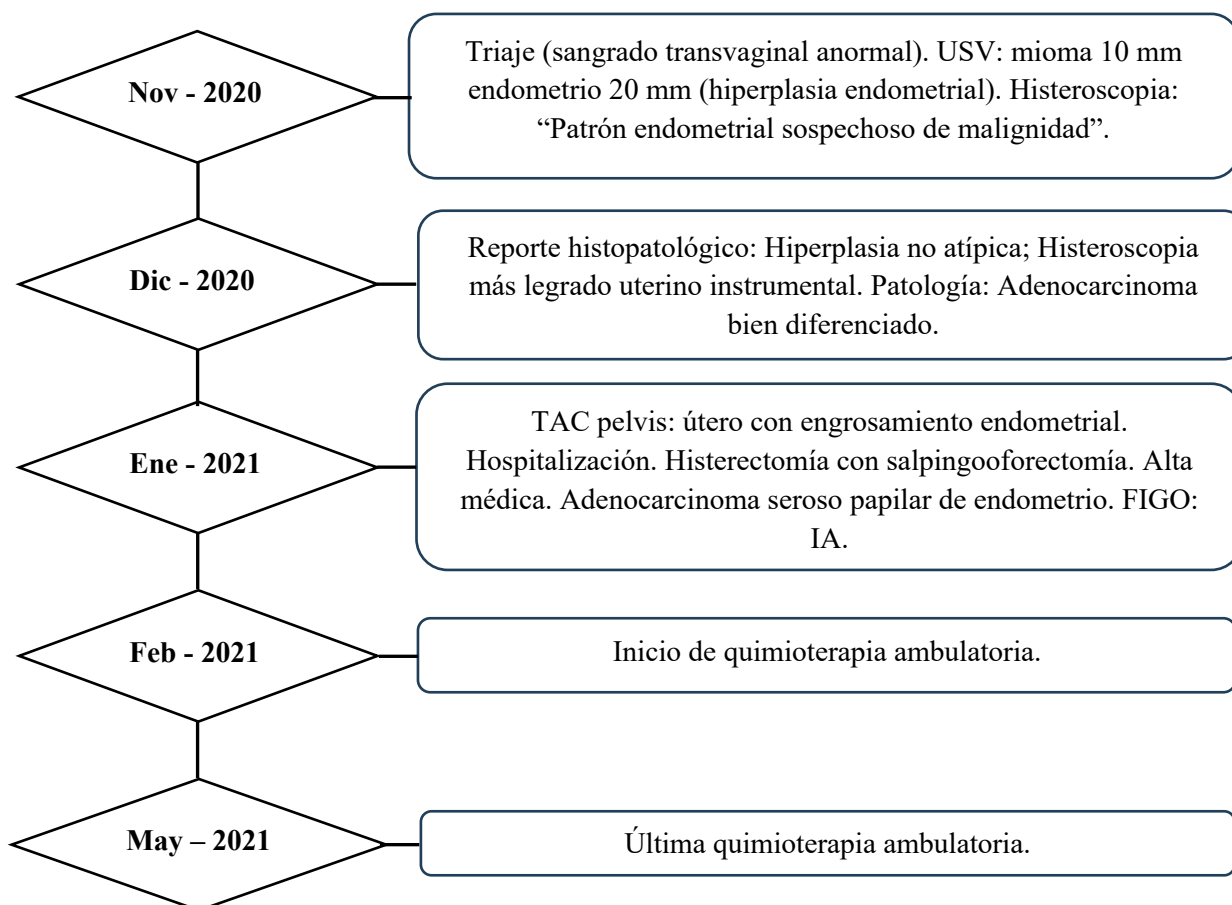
Nov - 2020

Triaje (sangrado transvaginal anormal). USV: mioma 10 mm endometrio 20 mm (hiperplasia endometrial). Histeroscopia: “Patrón endometrial sospechoso de malignidad”.

Dic - 2020

Reporte histopatológico: Hiperplasia no atípica; Histeroscopia más legrado uterino instrumental. Patología: Adenocarcinoma bien diferenciado.

Ene - 2021

TAC pelvis: útero con engrosamiento endometrial. Hospitalización. Histerectomía con salpingooforectomía. Alta médica. Adenocarcinoma seroso papilar de endometrio. FIGO: IA.

Feb - 2021

Inicio de quimioterapia ambulatoria.

May – 2021

Última quimioterapia ambulatoria.